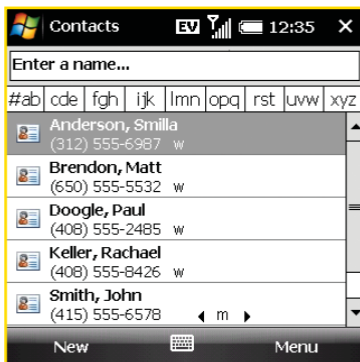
Contacts EV 12:35 ×

Enter a name...

| #ab | cde | fgh | ijk | lmn | opq | rst | uvw | xyz |
|---|---|---|---|---|---|---|---|---|

Anderson, Smilla
(312) 555-6987 w

Brendon, Matt
(650) 555-5532 w

Doogle, Paul
(408) 555-2485 w

Keller, Rachael
(408) 555-8426 w

Smith, John
(415) 555-6578 ◂ m ▸

New Menu